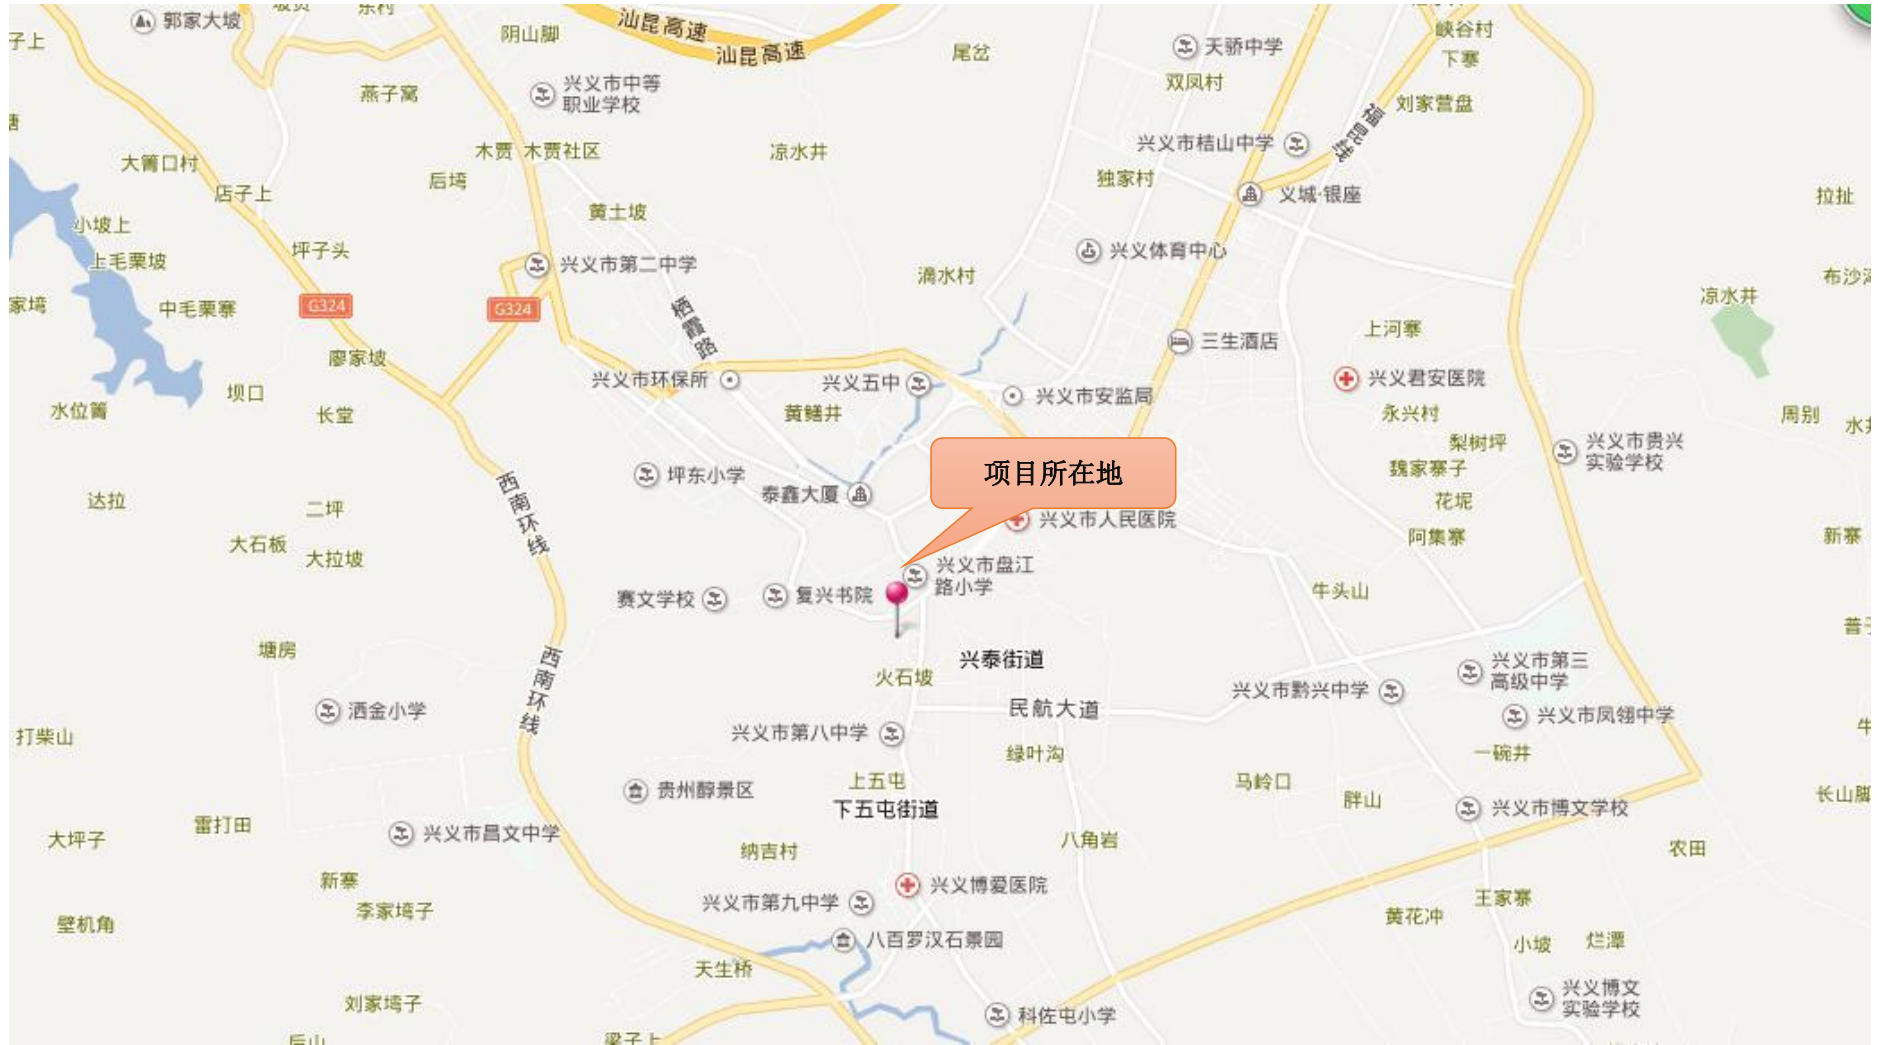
郭家大坡
阴山脚
汕昆高速
汕昆高速
尾岔
天骄中学
峡谷村
下寨
双凤村
刘家营盘
子上
燕子窝
兴义市中等职业学校
木贾
木贾社区
凉水井
兴义市桔山中学
独家村
义城·银座
拉扯
大箐口村
店子上
后埫
黄土坡
小坡上
上毛栗坡
坪子头
兴义市第二中学
兴义体育中心
滴水村
布沙
家埫
中毛栗寨
G324
G324
栖霞路
凉水井
三生酒店
上河寨
廖家坡
兴义市环保所
兴义五中
兴义市安监局
兴义君安医院
坝口
水位箐
长堂
黄鳝井
永兴村
周别
梨树坪
兴义市贵兴实验学校
魏家寨子
坪东小学
泰鑫大厦
项目所在地
花坭
达拉
西南环线
二坪
兴义市人民医院
阿集寨
新寨
大石板
大拉坡
兴义市盘江路小学
牛头山
赛文学校
复兴书院
塘房
兴泰街道
火石坡
兴义市第三高级中学
兴义市黔兴中学
西南环线
酒金小学
民航大道
兴义市凤翎中学
打柴山
兴义市第八中学
绿叶沟
一碗井
上五屯
马岭口
胖山
贵州醉景区
下五屯街道
兴义市博文学校
长山
雷打田
大坪子
兴义市昌文中学
八角岩
农田
纳吉村
新寨
兴义博爱医院
王家寨
李家埫子
兴义市第九中学
黄花冲
壁机角
八百罗汉石景园
小坡
烂潭
天生桥
兴义博文实验学校
刘家埫子
科佐屯小学